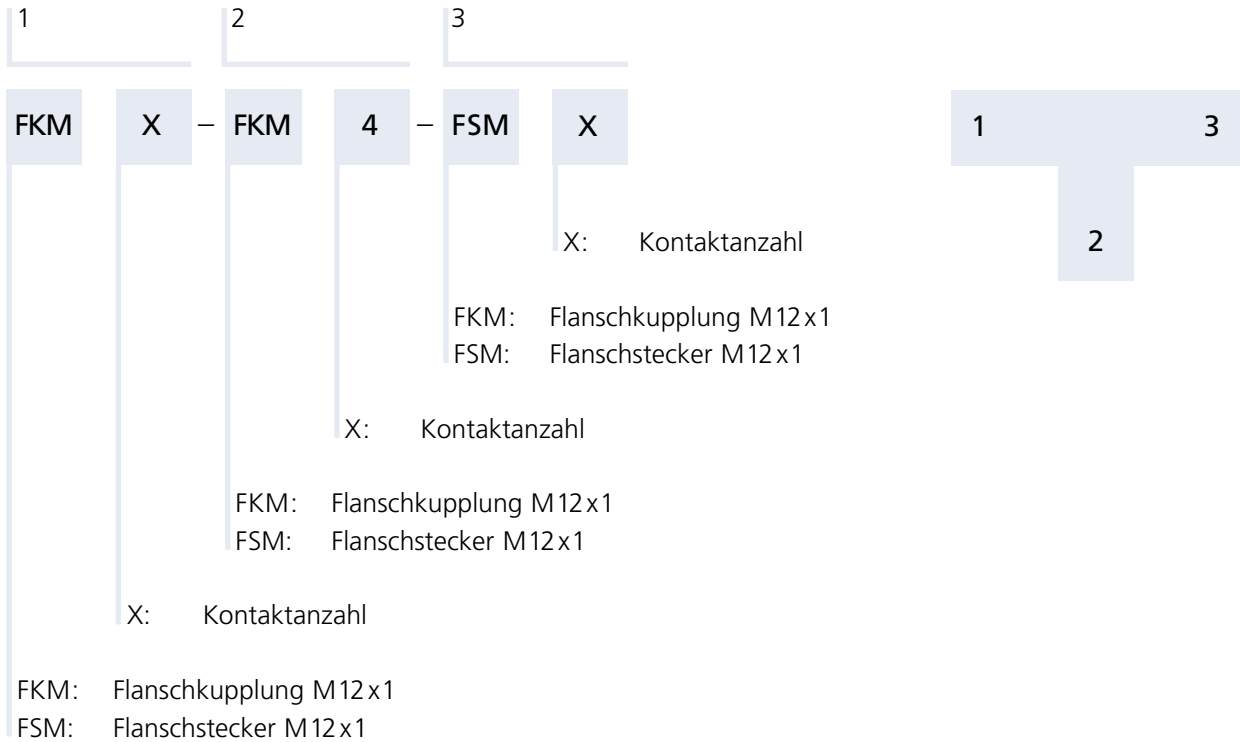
1 2 3

FKM X – FKM 4 – FSM X

1 3

2

X: Kontaktanzahl

FKM: Flanschkupplung M12 x 1
FSM: Flanschstecker M12 x 1

X: Kontaktanzahl

FKM: Flanschkupplung M12 x 1
FSM: Flanschstecker M12 x 1

X: Kontaktanzahl

FKM: Flanschkupplung M12 x 1
FSM: Flanschstecker M12 x 1